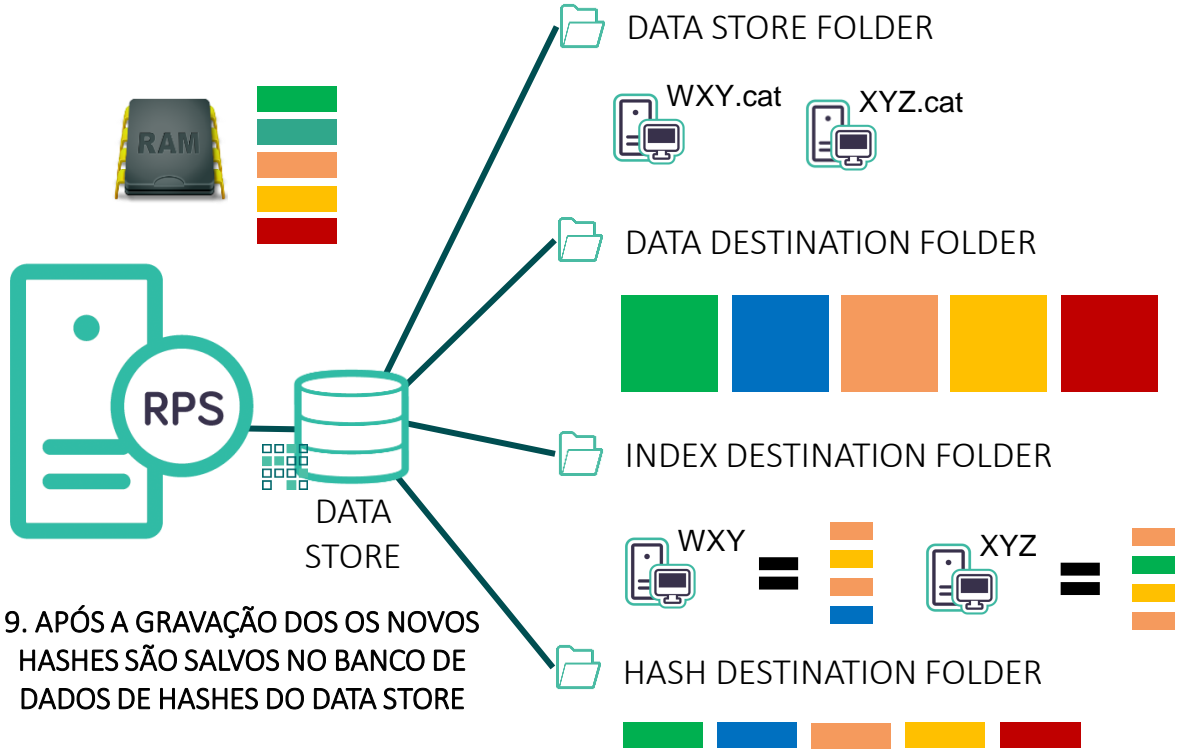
DATA STORE FOLDER

WXY.cat

XYZ.cat

RAM

DATA DESTINATION FOLDER

RPS

DATA STORE

INDEX DESTINATION FOLDER

WXY =

XYZ =

9. APÓS A GRAVAÇÃO DOS OS NOVOS HASHES SÃO SALVOS NO BANCO DE DADOS DE HASHES DO DATA STORE

HASH DESTINATION FOLDER